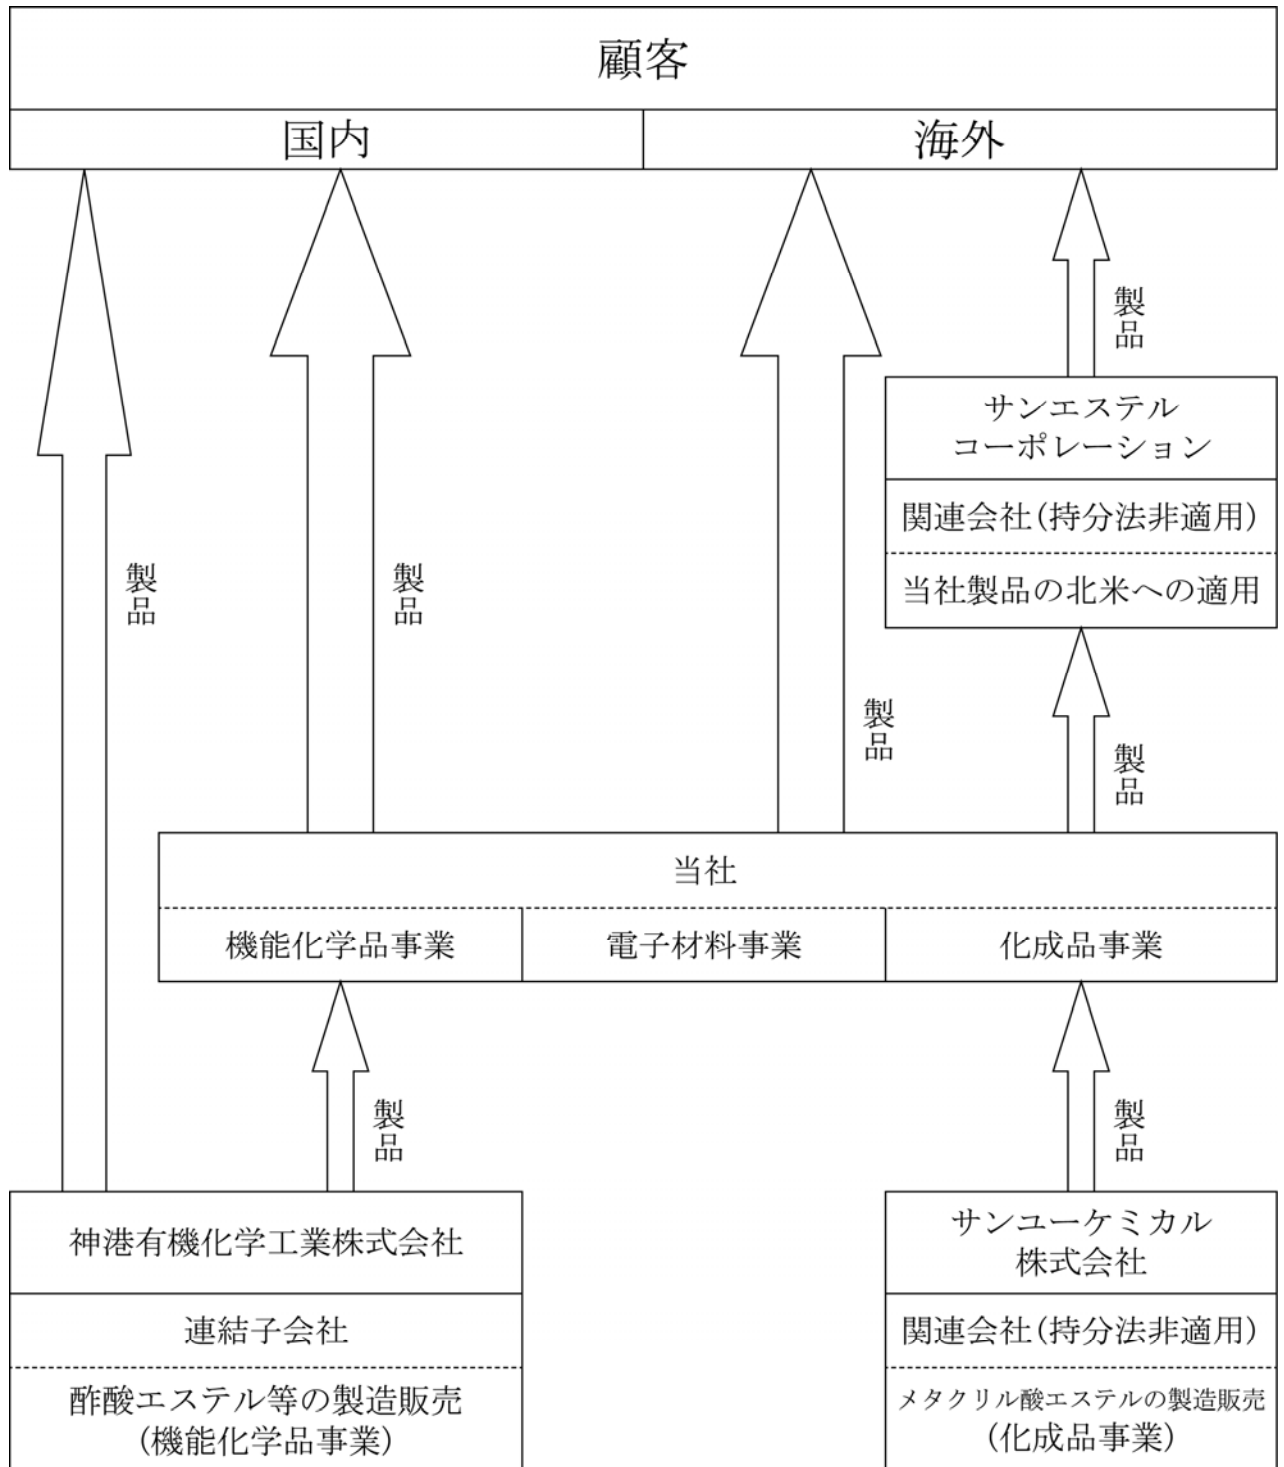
顧客

国内

海外

製品

製品

製品

製品

サンエステル
コーポレーション

関連会社(持分法非適用)

当社製品の北米への適用

製品

当社

機能化学品事業

電子材料事業

化成品事業

製品

製品

神港有機化学工業株式会社

連結子会社

酢酸エステル等の製造販売
(機能化学品事業)

サンユーケミカル
株式会社

関連会社(持分法非適用)

メタクリル酸エステルの製造販売
(化成品事業)